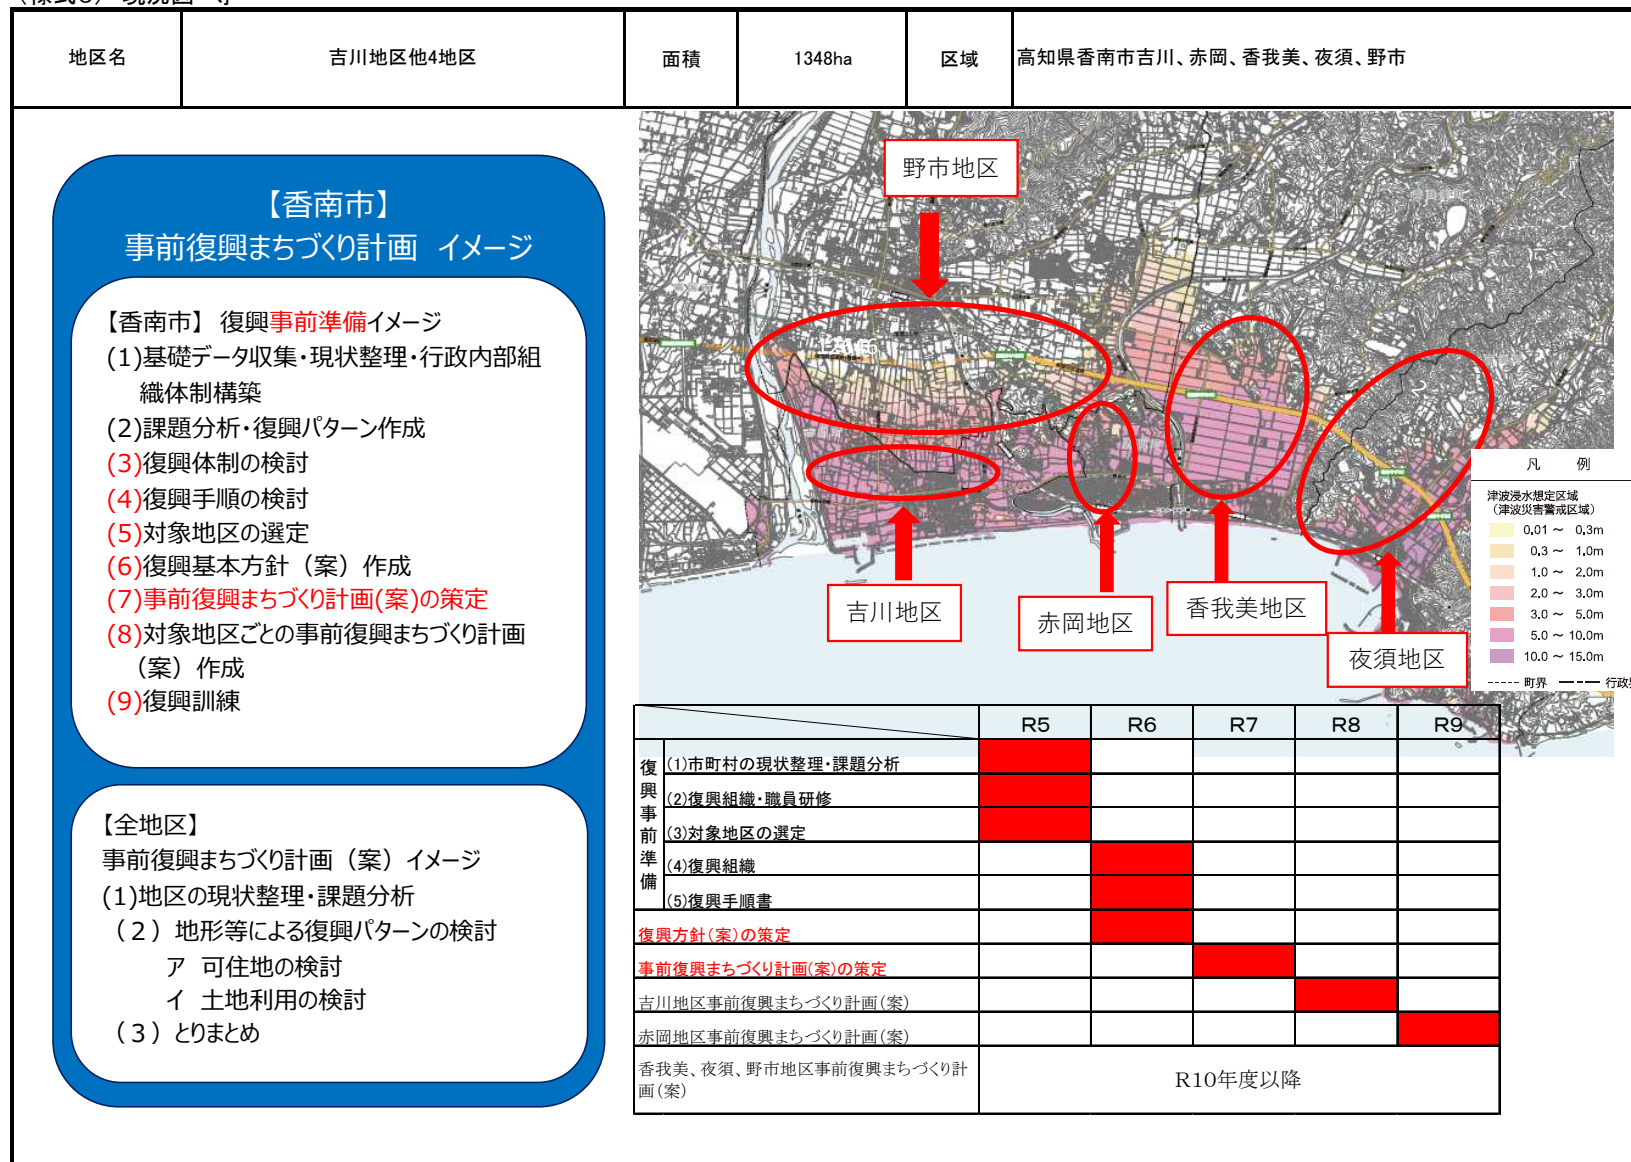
| 地区名 | 吉川地区他4地区 | 面積 | 1348ha | 区域 | 高知県香南市吉川、赤岡、香我美、夜須、野市 |
|---|---|---|---|---|---|

【香南市】
事前復興まちづくり計画　イメージ

【香南市】 復興事前準備イメージ
(1)基礎データ収集・現状整理・行政内部組織体制構築
(2)課題分析・復興パターン作成
(3)復興体制の検討
(4)復興手順の検討
(5)対象地区の選定
(6)復興基本方針（案）作成
(7)事前復興まちづくり計画(案)の策定
(8)対象地区ごとの事前復興まちづくり計画（案）作成
(9)復興訓練

【全地区】
事前復興まちづくり計画（案）イメージ
(1)地区の現状整理・課題分析
（2）地形等による復興パターンの検討
ア　可住地の検討
イ　土地利用の検討
（3）とりまとめ

野市地区
吉川地区
赤岡地区
香我美地区
夜須地区

凡　例
津波浸水想定区域（津波災害警戒区域）
0.01 ～ 0.3m
0.3 ～ 1.0m
1.0 ～ 2.0m
2.0 ～ 3.0m
3.0 ～ 5.0m
5.0 ～ 10.0m
10.0 ～ 15.0m
町界　行政

| | | R5 | R6 | R7 | R8 | R9 |
|---|---|---|---|---|---|---|
| 復興事前準備 | (1)市町村の現状整理・課題分析 | ■ | | | | |
| | (2)復興組織・職員研修 | ■ | | | | |
| | (3)対象地区の選定 | ■ | | | | |
| | (4)復興組織 | | ■ | | | |
| | (5)復興手順書 | | ■ | | | |
| 復興方針(案)の策定 | | | ■ | | | |
| 事前復興まちづくり計画(案)の策定 | | | | ■ | | |
| 吉川地区事前復興まちづくり計画(案) | | | | | ■ | |
| 赤岡地区事前復興まちづくり計画(案) | | | | | | ■ |
| 香我美、夜須、野市地区事前復興まちづくり計画(案) | | R10年度以降 | | | | |